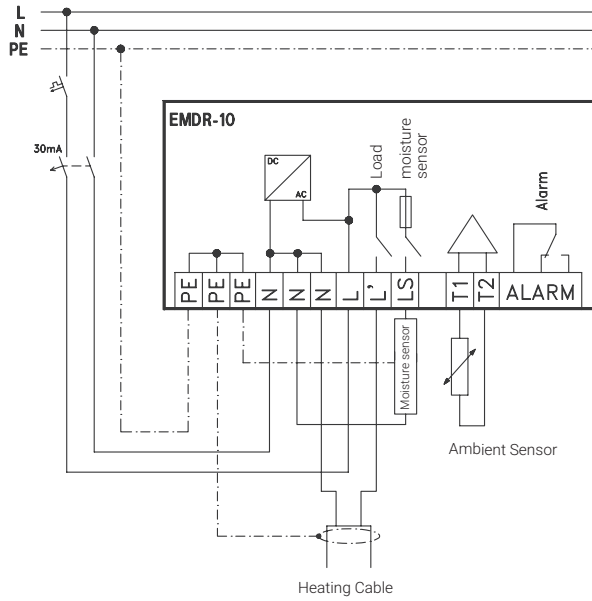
L
N
PE

30mA

EMDR-10

DC
AC

Load
moisture sensor

Alarm

| PE | PE | PE | N | N | N | L | L' | LS | T1 | T2 | ALARM |
|---|---|---|---|---|---|---|---|---|---|---|---|

Moisture sensor

Ambient Sensor

Heating Cable